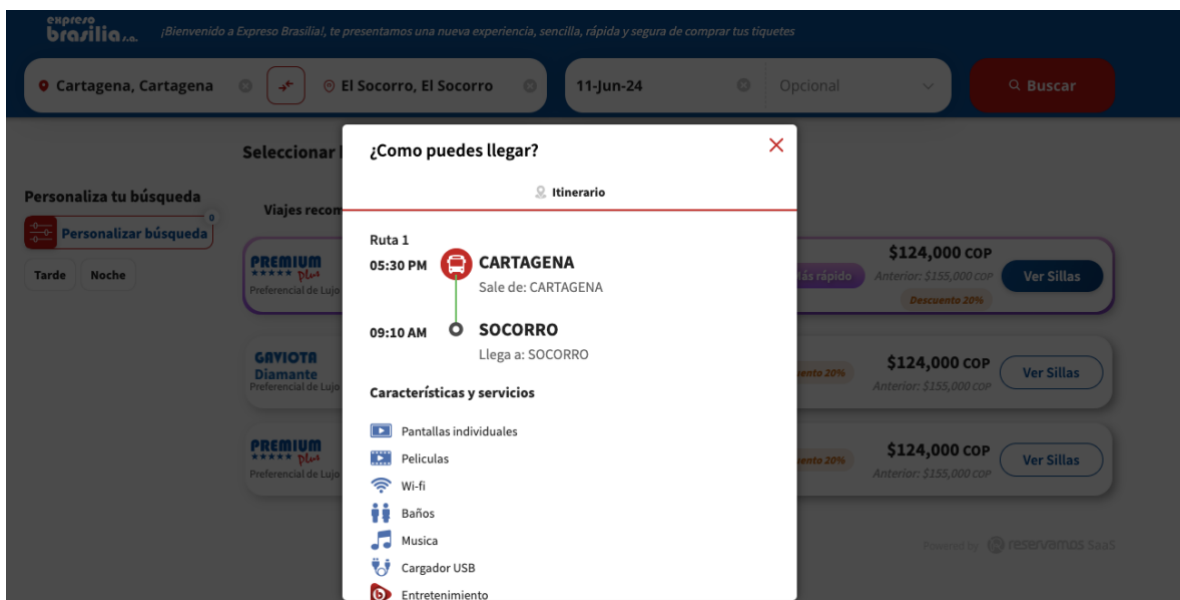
expreso brasilia s.a. ¡Bienvenido a Expreso Brasilia!, te presentamos una nueva experiencia, sencilla, rápida y segura de comprar tus tiquetes

Cartagena, Cartagena

El Socorro, El Socorro

11-Jun-24

Opcional

Buscar

Seleccionar

Personaliza tu búsqueda

Personalizar búsqueda 0

Tarde Noche

Viajes recom

PREMIUM ★★★★★ Plus Preferencial de Lujo

Más rápido

$124,000 COP
Anterior: $155,000 COP
Descuento 20%

Ver Sillas

GAVIOTA Diamante Preferencial de Lujo

cuento 20%

$124,000 COP
Anterior: $155,000 COP

Ver Sillas

PREMIUM ★★★★★ Plus Preferencial de Lujo

cuento 20%

$124,000 COP
Anterior: $155,000 COP

Ver Sillas

Powered by reservamos SaaS

¿Como puedes llegar?

Itinerario

Ruta 1

05:30 PM CARTAGENA
Sale de: CARTAGENA

09:10 AM SOCORRO
Llega a: SOCORRO

Características y servicios

Pantallas individuales
Peliculas
Wi-fi
Baños
Musica
Cargador USB
Entretenimiento